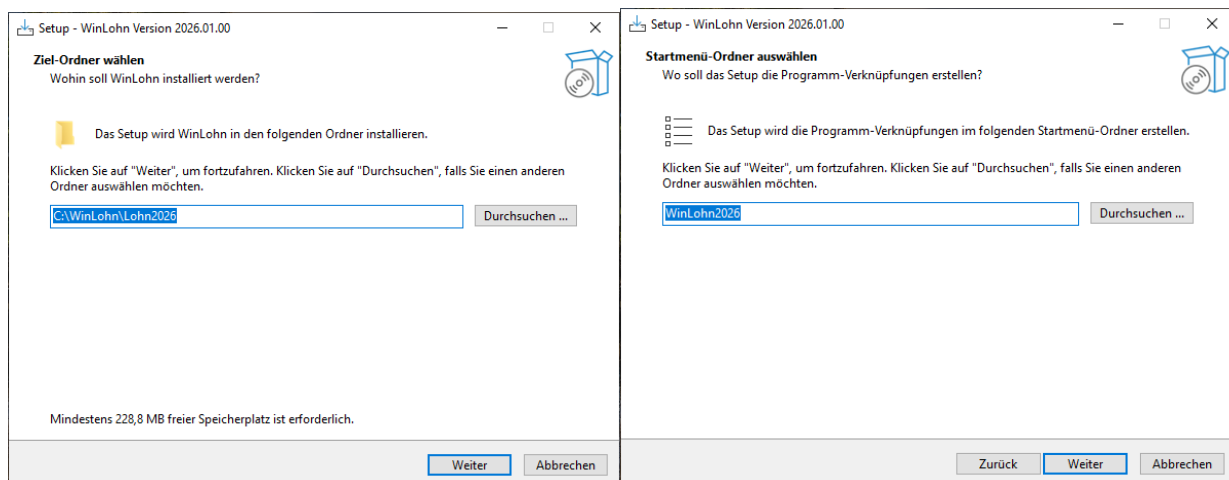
Setup - WinLohn Version 2026.01.00

Ziel-Ordner wählen
Wohin soll WinLohn installiert werden?

Das Setup wird WinLohn in den folgenden Ordner installieren.

Klicken Sie auf "Weiter", um fortzufahren. Klicken Sie auf "Durchsuchen", falls Sie einen anderen Ordner auswählen möchten.

C:\WinLohn\Lohn2026

Durchsuchen ...

Mindestens 228,8 MB freier Speicherplatz ist erforderlich.

Weiter

Abbrechen

Setup - WinLohn Version 2026.01.00

Startmenü-Ordner auswählen
Wo soll das Setup die Programm-Verknüpfungen erstellen?

Das Setup wird die Programm-Verknüpfungen im folgenden Startmenü-Ordner erstellen.

Klicken Sie auf "Weiter", um fortzufahren. Klicken Sie auf "Durchsuchen", falls Sie einen anderen Ordner auswählen möchten.

WinLohn2026

Durchsuchen ...

Zurück

Weiter

Abbrechen